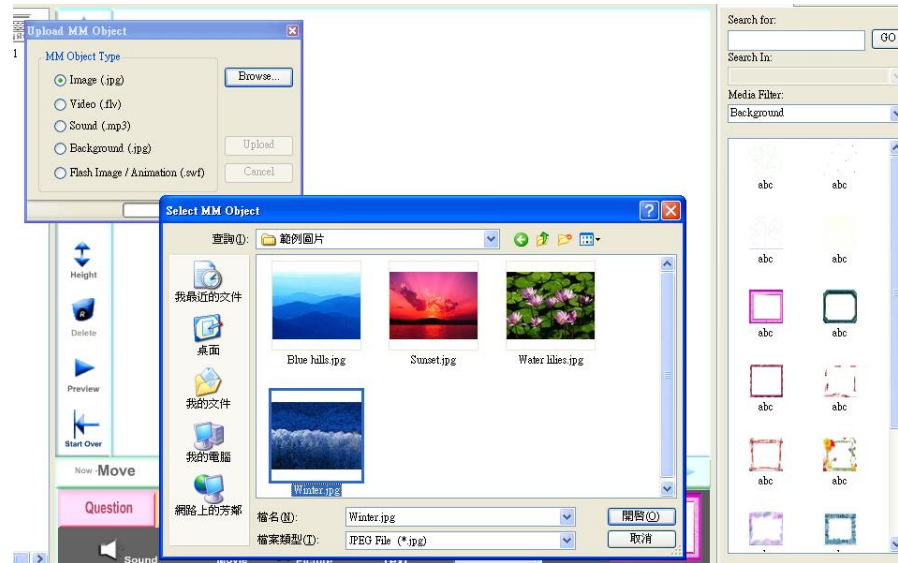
Upload MM Object

MM Object Type

Image (.jpg)

Video (.flv)

Sound (.mp3)

Background (.jpg)

Flash Image / Animation (.swf)

Browse...

Upload

Cancel

Search for:

GO

Search In:

Media Filter:

Background

abc abc
abc abc
abc abc
abc abc
abc abc

Select MM Object

查詢(I): 範例圖片

我最近的文件

桌面

我的文件

我的電腦

網路上的芳鄰

Blue hills.jpg

Sunset.jpg

Water lilies.jpg

Winter.jpg

檔名(N): Winter.jpg

檔案類型(T): JPEG File (*.jpg)

開啟(O)

取消

Height

Delete

Preview

Start Over

Now Move

Question

Sound